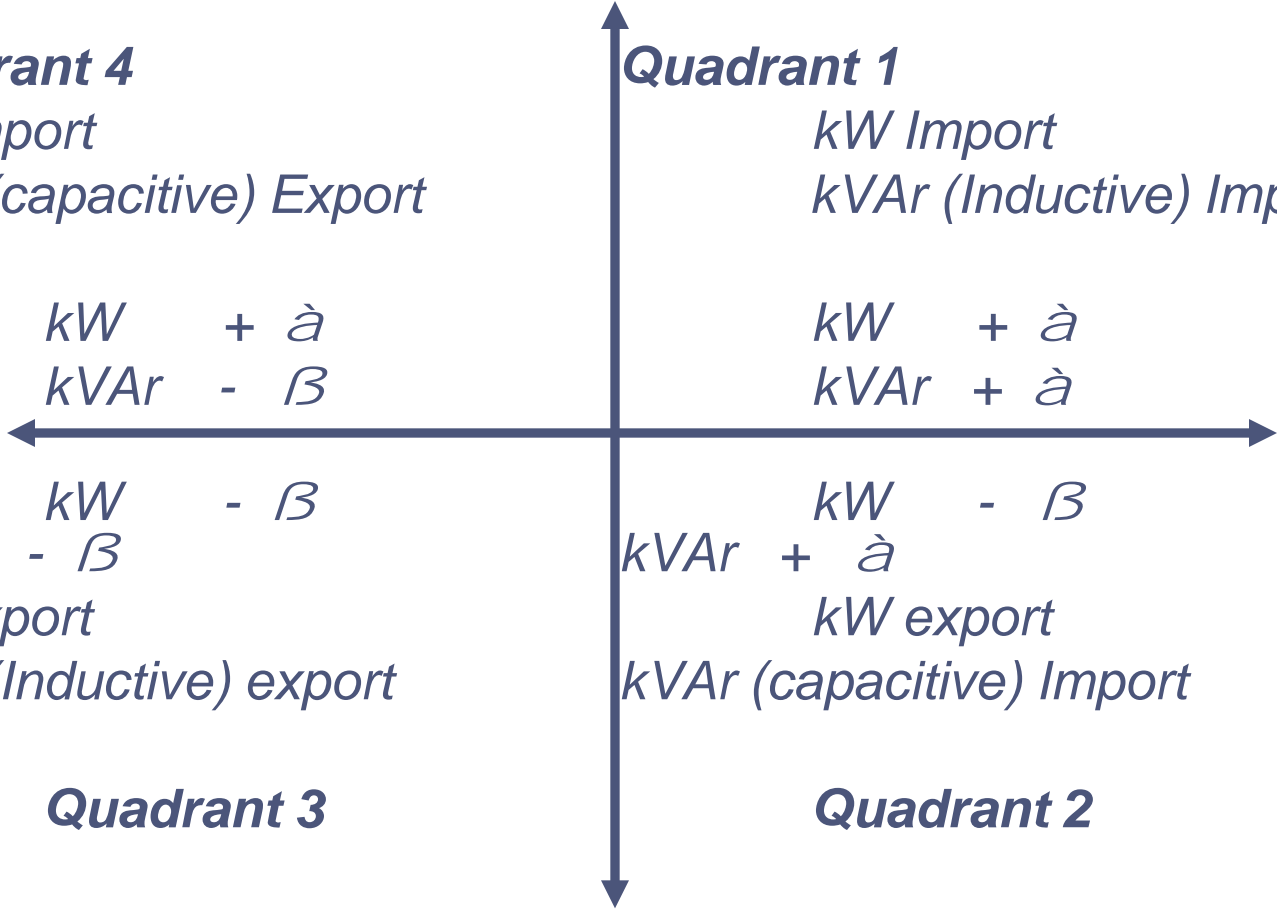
rant 4
port
(capacitive) Export

kW + à
kVAr - ß

Quadrant 1
kW Import
kVAr (Inductive) Imp

kW + à
kVAr + à

kW - ß
- ß
port
(Inductive) export

Quadrant 3

kW - ß
kVAr + à
kW export
kVAr (capacitive) Import

Quadrant 2